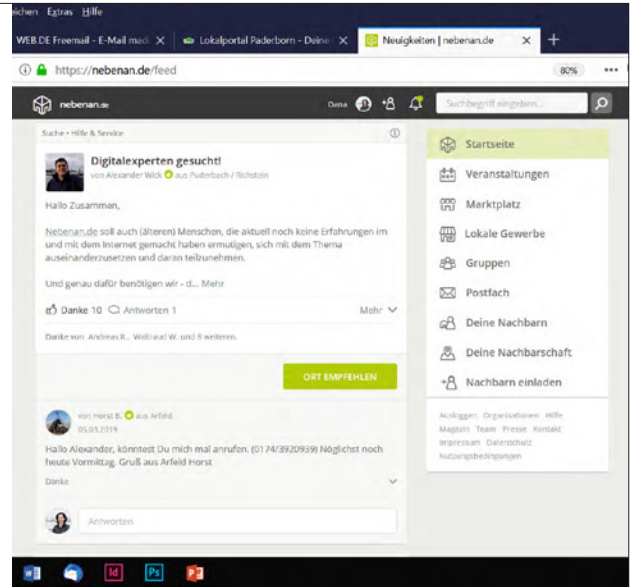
ichen Extras Hilfe

WEB.DE Freemail - E-Mail mad ✕ Lokalportal Paderborn - Deine ✕ Neuigkeiten | nebenan.de ✕ +

https://nebenan.de/feed 80% •••

nebenan.de Dena Suchbegriff eingeben...

Suche • Hilfe & Service

Digitalexperten gesucht!
von Alexander Wick aus Paderborn / Richstein

Hallo Zusammen,

Nebenan.de soll auch (älteren) Menschen, die aktuell noch keine Erfahrungen im und mit dem Internet gemacht haben ermutigen, sich mit dem Thema auseinanderzusetzen und daran teilzunehmen.

Und genau dafür benötigen wir - d... Mehr

Danke 10 Antworten 1 Mehr

Danke von Andreas R., Waltraud W. und 8 weiteren.

ORT EMPFEHLEN

von Horst B. aus Arfeld
05.03.2019

Hallo Alexander, könntest Du mich mal anrufen. (0174/3920939) Möglichst noch heute Vormittag. Gruß aus Arfeld Horst

Danke

Antworten

Startseite
Veranstaltungen
Marktplatz
Lokale Gewerbe
Gruppen
Postfach
Deine Nachbarn
Deine Nachbarschaft
Nachbarn einladen

Ausloggen Organisationen Hilfe Magazin Team Presse Kontakt Impressum Datenschutz Nutzungsbedingungen